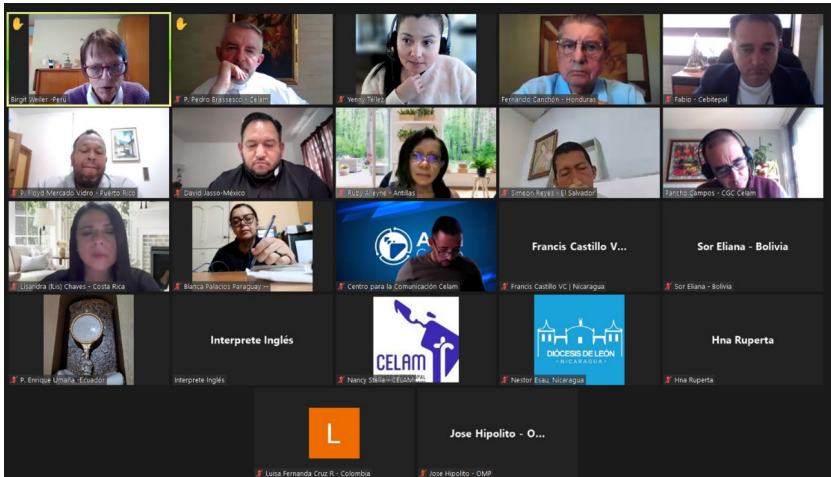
Birgit Weiler -Perú
P. Pedro Brassesco - Celam
Yenny Téllez
Fernando Canchon - Honduras
Fabio - Cebitepal
P. Floyd Mercado Vidro - Puerto Rico
David Jasso-México
Ruby Alleyne - Antillas
Simeon Reyes - El Salvador
Pancho Campos - CGC Celam
Lisandra (Lis) Chaves - Costa Rica
Blanca Palacios Paraguay --
Centro para la Comunicación Celam
Francis Castillo V...
Francis Castillo VC | Nicaragua
Sor Eliana - Bolivia
Sor Eliana - Bolivia
P. Enrique Umaña - Ecuador
Interprete Inglés
Interprete Inglés
CELAM
Nancy Stella - CELAM
DIÓCESIS DE LEÓN
NICARAGUA
Nestor Esau, Nicaragua
Hna Ruperta
Hna Ruperta
L
Luisa Fernanda Cruz R - Colombia
Jose Hipolito - O...
Jose Hipolito - OMP